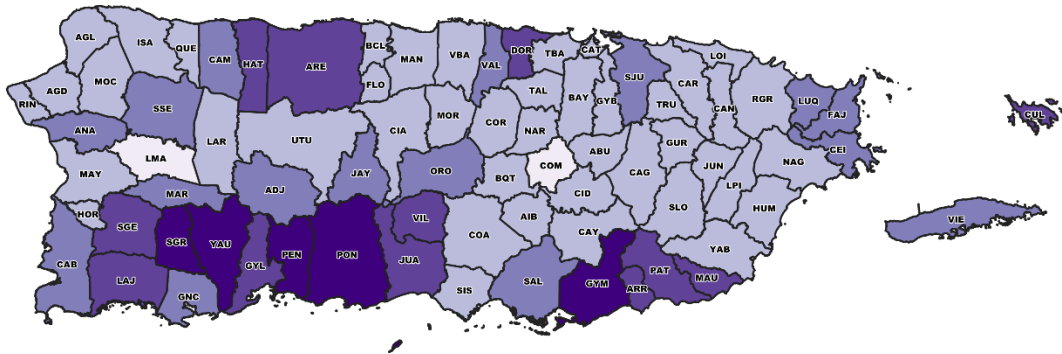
AGL
ISA
QUE
CAM
HAT
ARE
BCL
MAN
VBA
DOR
TBA
CAT
LOI
RIN
AGD
MOC
FLO
VAL
SJU
CAR
SSE
TAL
BAY
GYB
TRU
RGR
LUQ
FAJ
CUL
ANA
LAR
UTU
CIA
MOR
COR
NAR
CAN
LMA
ABU
GUR
CEI
COM
MAY
ADJ
JAY
ORO
BQT
CAG
JUN
NAG
MAR
CID
LPI
HOR
VIL
SLO
HUM
SGE
SGR
YAU
AIB
VIE
PEN
PON
COA
CAY
YAB
CAB
GYL
JUA
LAJ
PAT
MAU
SAL
GYM
GNC
SIS
ARR